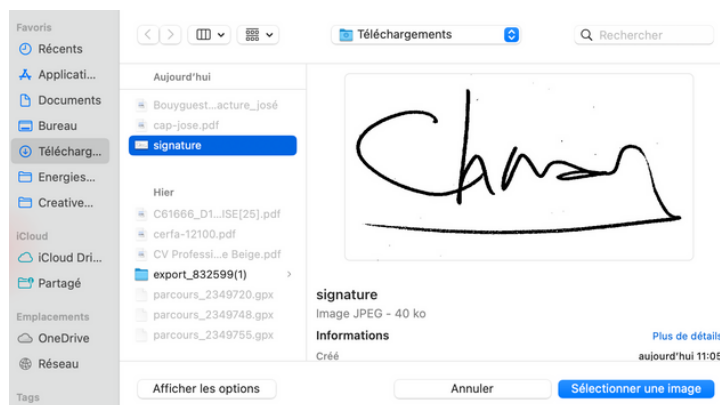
Favoris
Récents
Applicati...
Documents
Bureau
Télécharg...
Energies...
Creative...
iCloud
iCloud Dri...
Partagé
Emplacements
OneDrive
Réseau
Tags

Téléchargements
Rechercher

Aujourd'hui
Bouyguest...acture_josé
cap-jose.pdf
signature

Hier
C61666_D1...ISE[25].pdf
cerfa-12100.pdf
CV Professi...e Beige.pdf
export_832599(1)
parcours_2349720.gpx
parcours_2349748.gpx
parcours_2349755.gpx

Chan

signature
Image JPEG - 40 ko
Informations
Plus de détails
Créé
aujourd'hui 11:05

Afficher les options
Annuler
Sélectionner une image